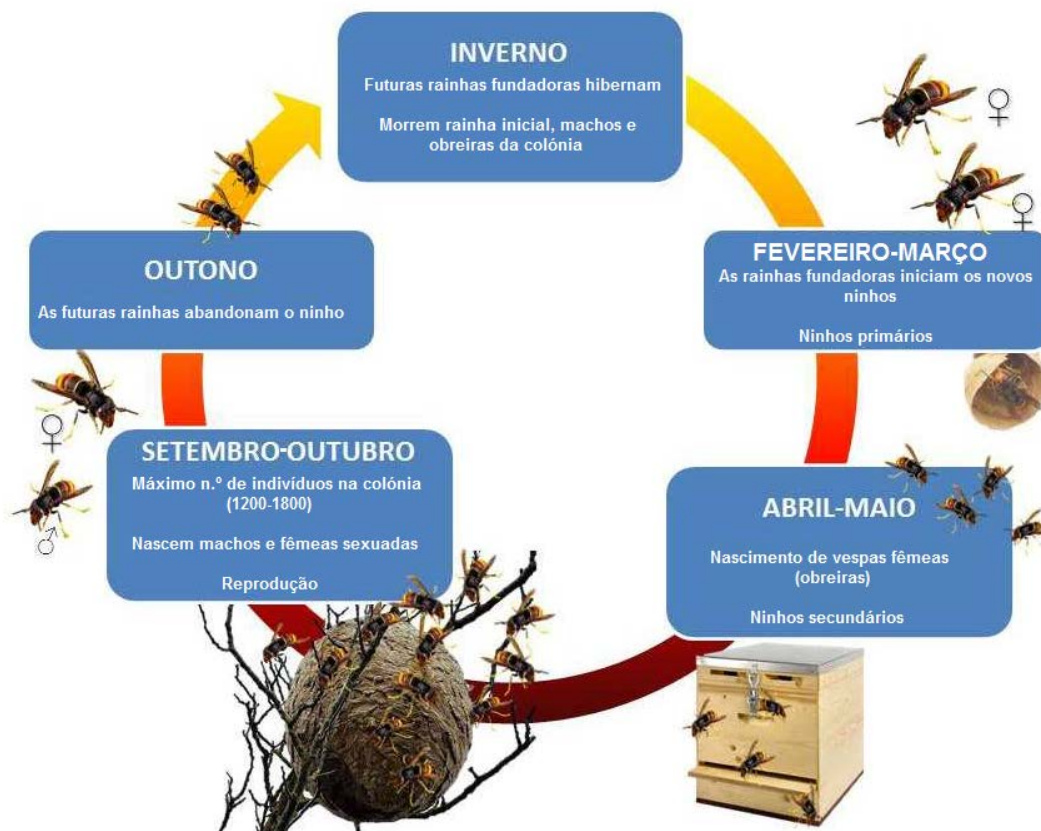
INVERNO

Futuras rainhas fundadoras hibernam

Morrem rainha inicial, machos e obreiras da colónia

♀

♀

FEVEREIRO-MARÇO

As rainhas fundadoras iniciam os novos ninhos

Ninhos primários

ABRIL-MAIO

Nascimento de vespas fêmeas (obreiras)

Ninhos secundários

SETEMBRO-OUTUBRO

Máximo n.º de indivíduos na colónia (1200-1800)

Nascem machos e fêmeas sexuadas

Reprodução

♀

♂

OUTONO

As futuras rainhas abandonam o ninho